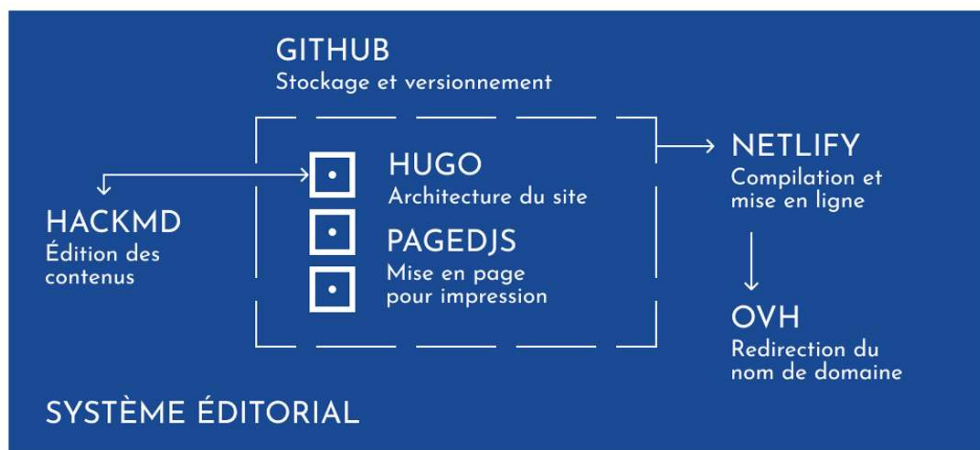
GITHUB
Stockage et versionnement

HACKMD
Édition des contenus

HUGO
Architecture du site

PAGEDJS
Mise en page pour impression

NETLIFY
Compilation et mise en ligne

OVH
Redirection du nom de domaine

SYSTÈME ÉDITORIAL